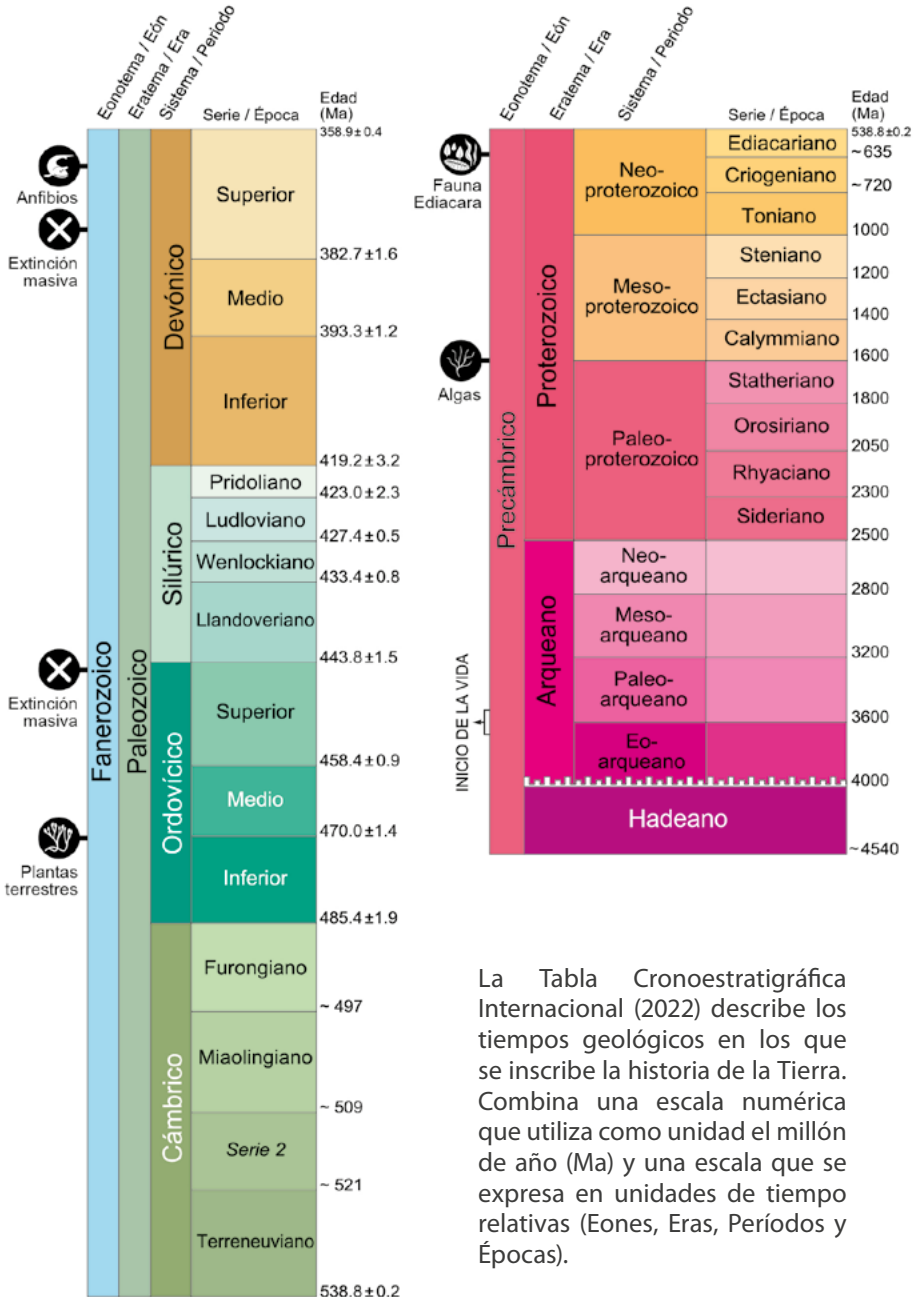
Eonotema / Eón
Eratema / Era
Sistema / Período
Serie / Época
Edad (Ma)

358.9 ± 0.4

Anfibios

Extinción masiva

Fanerozoico
Paleozoico

Devónico
Superior
382.7 ± 1.6
Medio
393.3 ± 1.2
Inferior
419.2 ± 3.2

Silúrico
Pridoliano
423.0 ± 2.3
Ludloviano
427.4 ± 0.5
Wenlockiano
433.4 ± 0.8
Llandoveriano
443.8 ± 1.5

Extinción masiva

Ordovícico
Superior
458.4 ± 0.9
Medio
470.0 ± 1.4
Inferior
485.4 ± 1.9

Plantas terrestres

Cámbrico
Furongiano
~ 497
Miaolingiano
~ 509
Serie 2
~ 521
Terreneuviano
538.8 ± 0.2

Eonotema / Eón
Eratema / Era
Sistema / Período
Serie / Época
Edad (Ma)

Fauna Ediacara

Algas

INICIO DE LA VIDA

Precámbrico
Proterozoico
Neo-proterozoico
Ediacariano
538.8 ± 0.2
~635
Criogeniano
~720
Toniano
1000
Meso-proterozoico
Steniano
1200
Ectasiano
1400
Calymmiano
1600
Paleo-proterozoico
Statheriano
1800
Orosiriano
2050
Rhyaciano
2300
Sideriano
2500
Arqueano
Neo-arqueano
2800
Meso-arqueano
3200
Paleo-arqueano
3600
Eo-arqueano
4000
Hadeano
~4540

La Tabla Cronoestratigráfica Internacional (2022) describe los tiempos geológicos en los que se inscribe la historia de la Tierra. Combina una escala numérica que utiliza como unidad el millón de año (Ma) y una escala que se expresa en unidades de tiempo relativas (Eones, Eras, Períodos y Épocas).